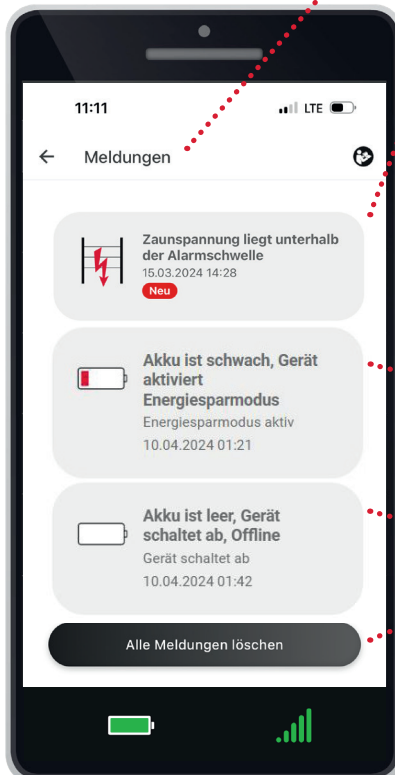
11:11

LTE

Meldungen

Zaunspannung liegt unterhalb der Alarmschwelle
15.03.2024 14:28
Neu

Akku ist schwach, Gerät aktiviert Energiesparmodus
Energiesparmodus aktiv
10.04.2024 01:21

Akku ist leer, Gerät schaltet ab, Offline
Gerät schaltet ab
10.04.2024 01:42

Alle Meldungen löschen